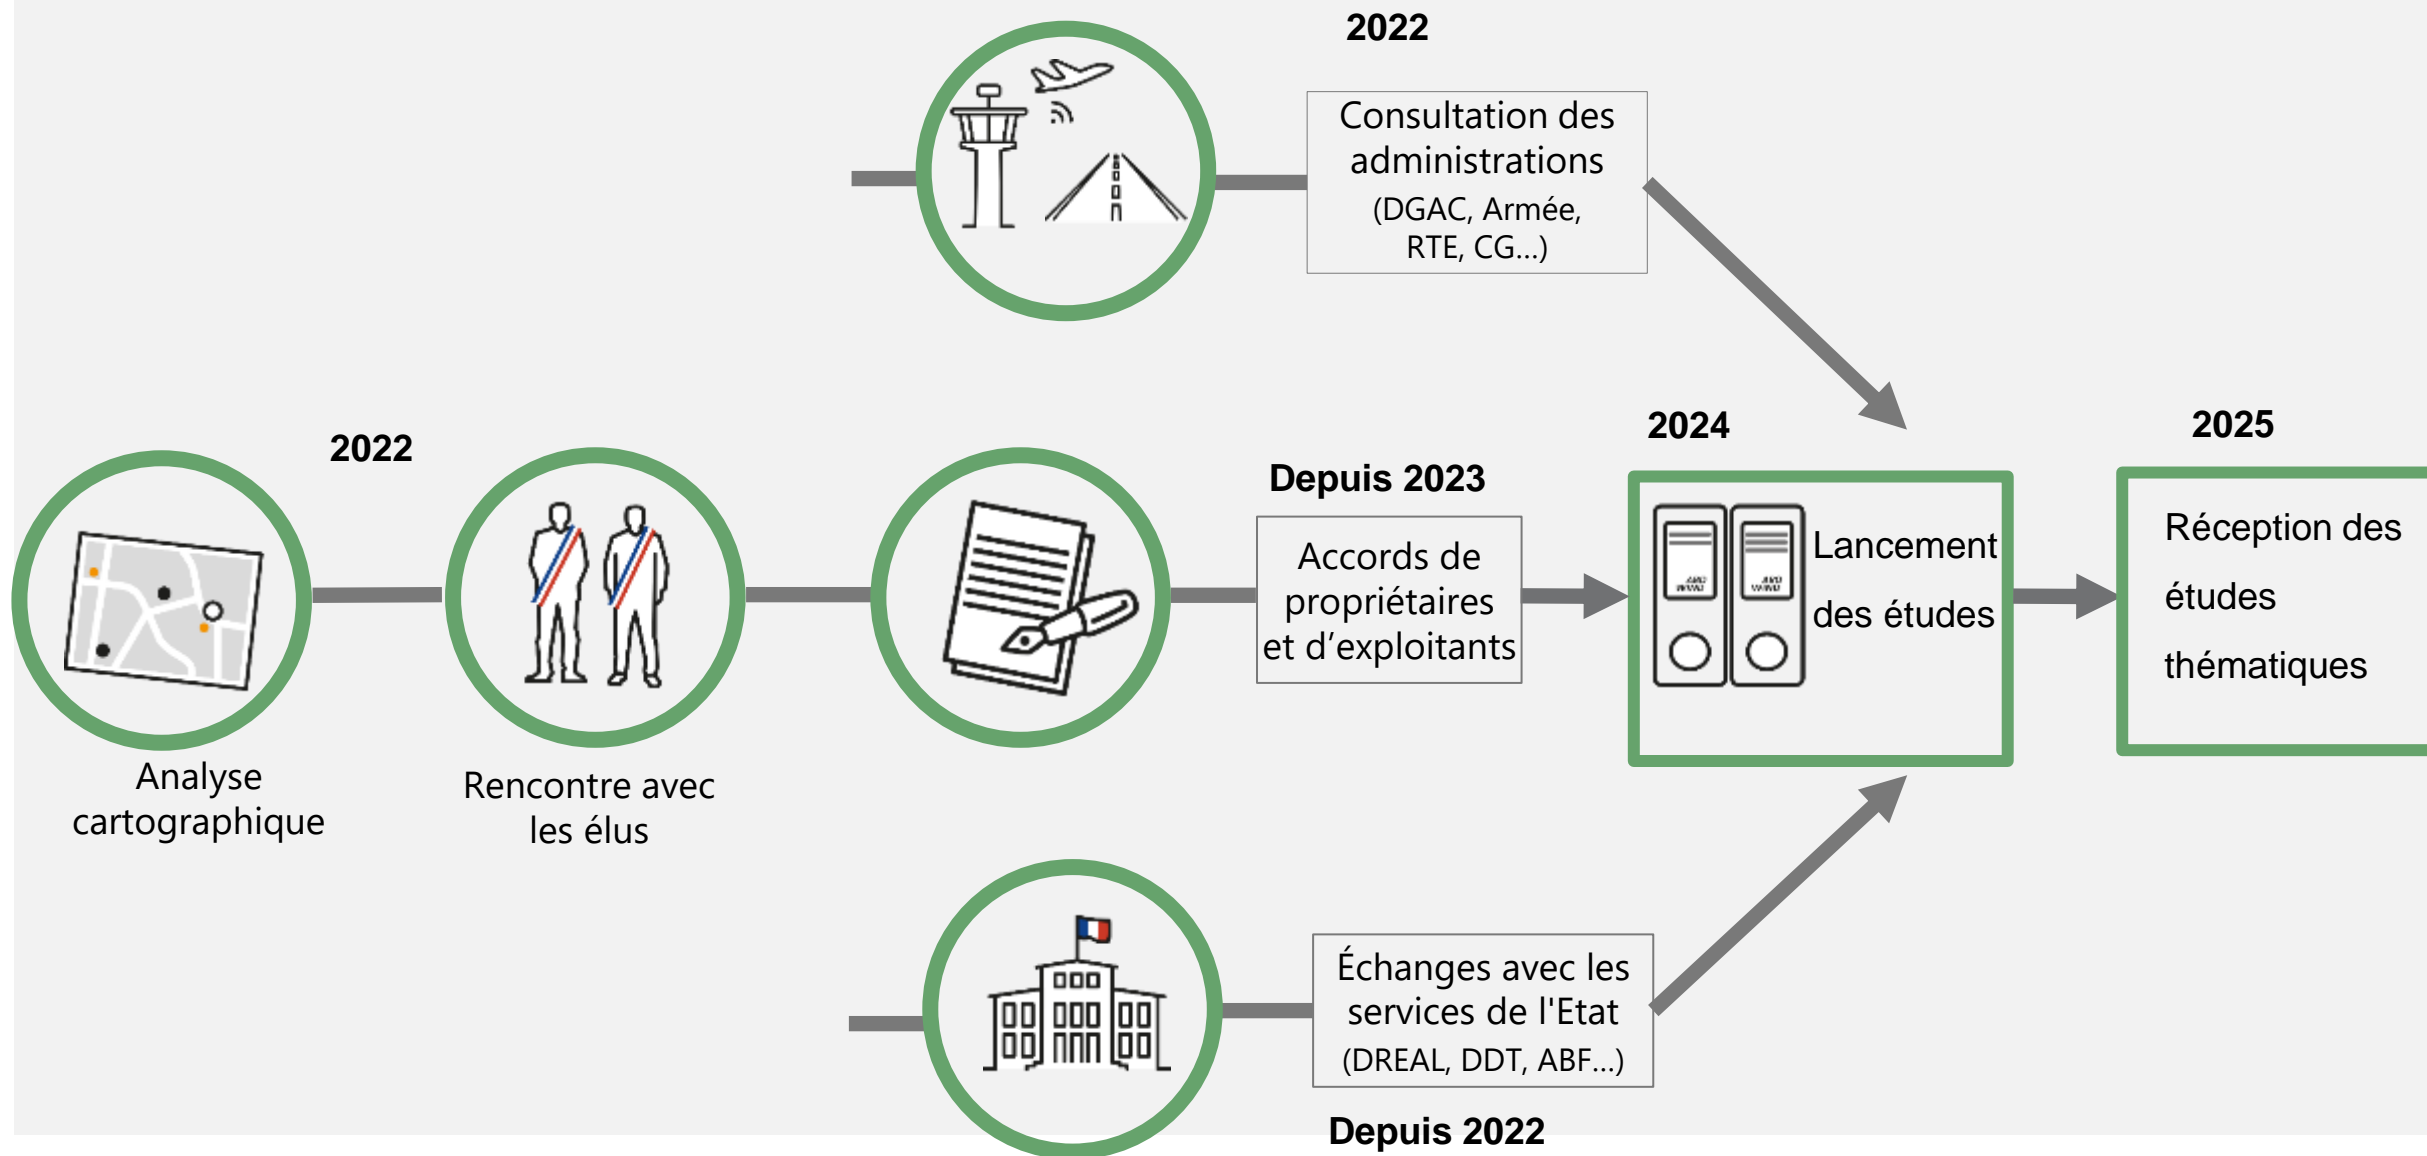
2022

Consultation des administrations (DGAC, Armée, RTE, CG...)

2022

Analyse cartographique

Rencontre avec les élus

Depuis 2023

Accords de propriétaires et d'exploitants

2024

Lancement des études

2025

Réception des études thématiques

Échanges avec les services de l'Etat (DREAL, DDT, ABF...)

Depuis 2022